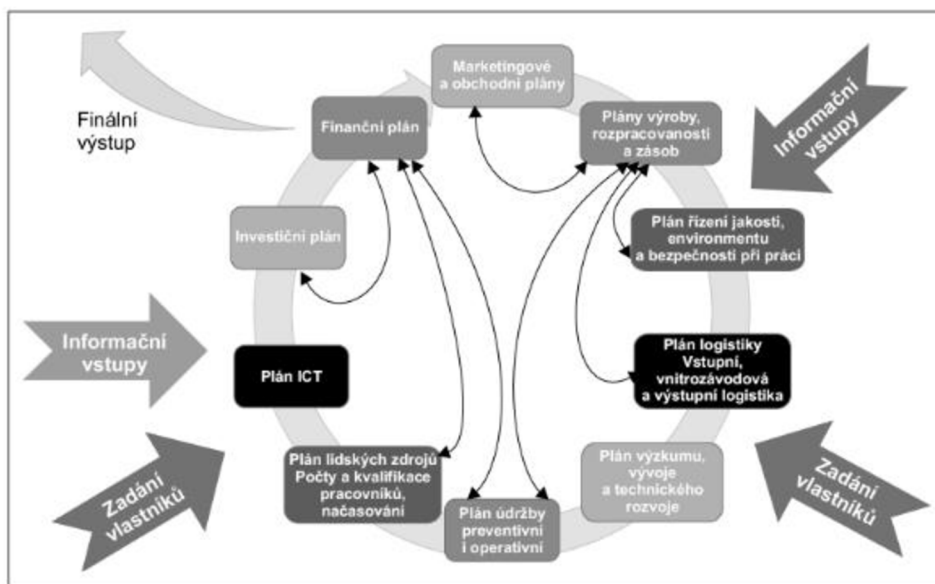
Finální výstup

Marketingové a obchodní plány

Finanční plán

Plány výroby, rozpracovanosti a zásob

Informační vstupy

Plán řízení jakosti, environmentu a bezpečnosti při práci

Investiční plán

Informační vstupy

Plán ICT

Plán logistiky Vstupní, vnitrozávodová a výstupní logistika

Zadání vlastníků

Plán lidských zdrojů Počty a kvalifikace pracovníků, načasování

Plán údržby preventivní i operativní

Plán výzkumu, vývoje a technického rozvoje

Zadání vlastníků